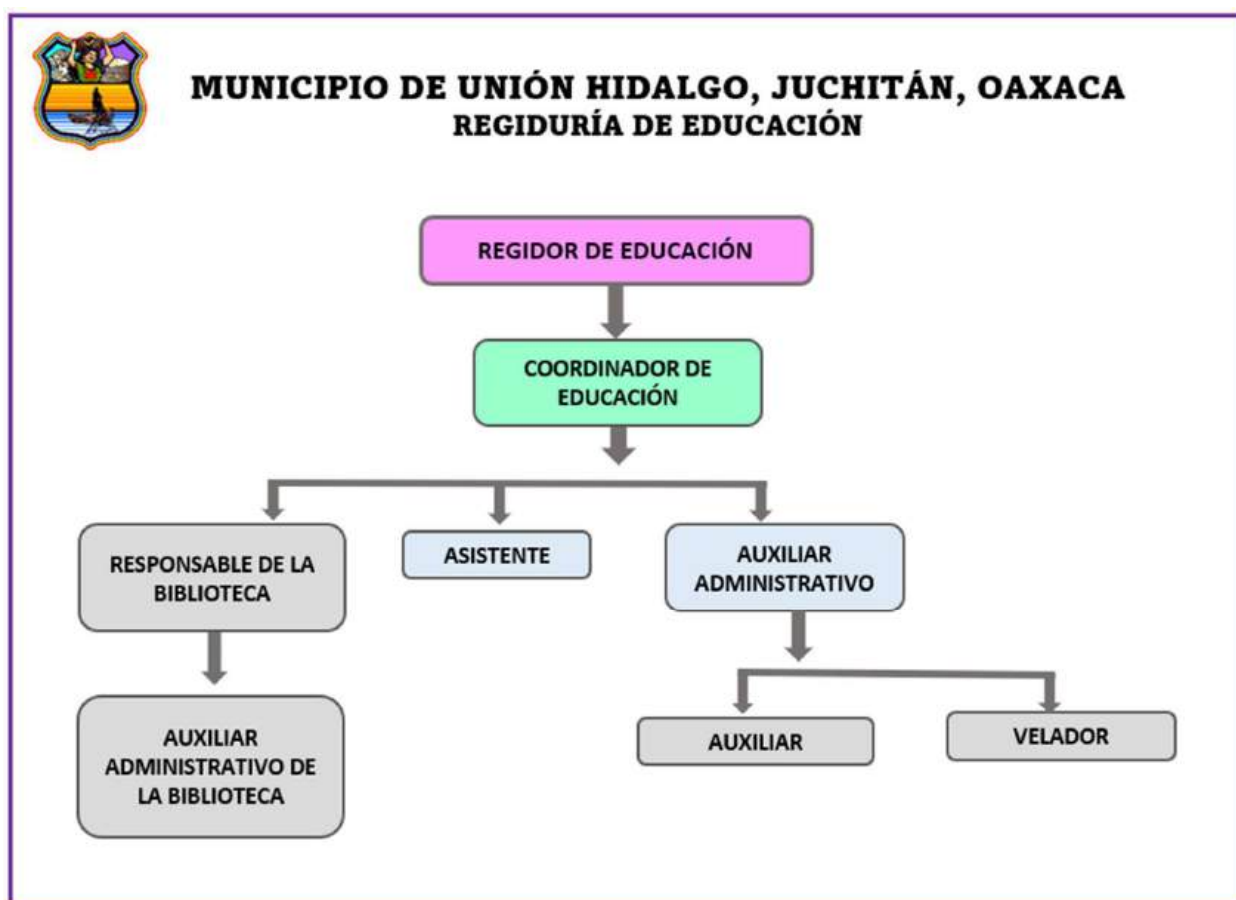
MUNICIPIO DE UNIÓN HIDALGO, JUCHITÁN, OAXACA
REGIDURÍA DE EDUCACIÓN

REGIDOR DE EDUCACIÓN

COORDINADOR DE EDUCACIÓN

RESPONSABLE DE LA BIBLIOTECA

ASISTENTE

AUXILIAR ADMINISTRATIVO

AUXILIAR ADMINISTRATIVO DE LA BIBLIOTECA

AUXILIAR

VELADOR